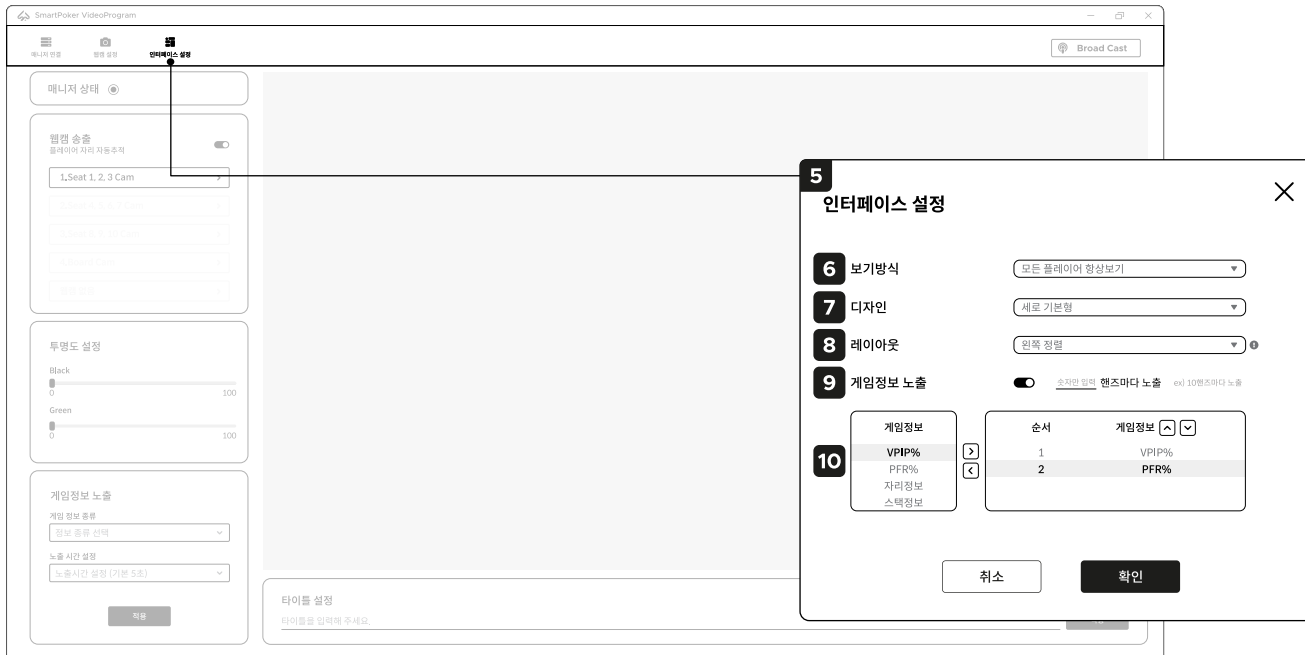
SmartPoker VideoProgram

매니저 연결
웹캠 설정
인터페이스 설정

Broad Cast

매니저 상태

웹캠 송출
플레이어 자리 자동추적

1.Seat 1, 2, 3 Cam

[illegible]
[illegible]
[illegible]
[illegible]

투명도 설정
Black
0
100
Green
0
100

게임정보 노출
게임 정보 종류
정보 종류 선택
노출 시간 설정
노출시간 설정 (기본 5초)
적용

타이틀 설정
타이틀을 입력해 주세요

5
인터페이스 설정

6 보기방식
모든 플레이어 항상보기

7 디자인
세로 기본형

8 레이아웃
왼쪽 정렬

9 게임정보 노출
숫자만 입력 핸즈마다 노출 ex) 10핸즈마다 노출

10
게임정보
VPIP%
PFR%
자리정보
스택정보

| 순서 | 게임정보 |
|---|---|
| 1 | VPIP% |
| 2 | PFR% |

취소
확인